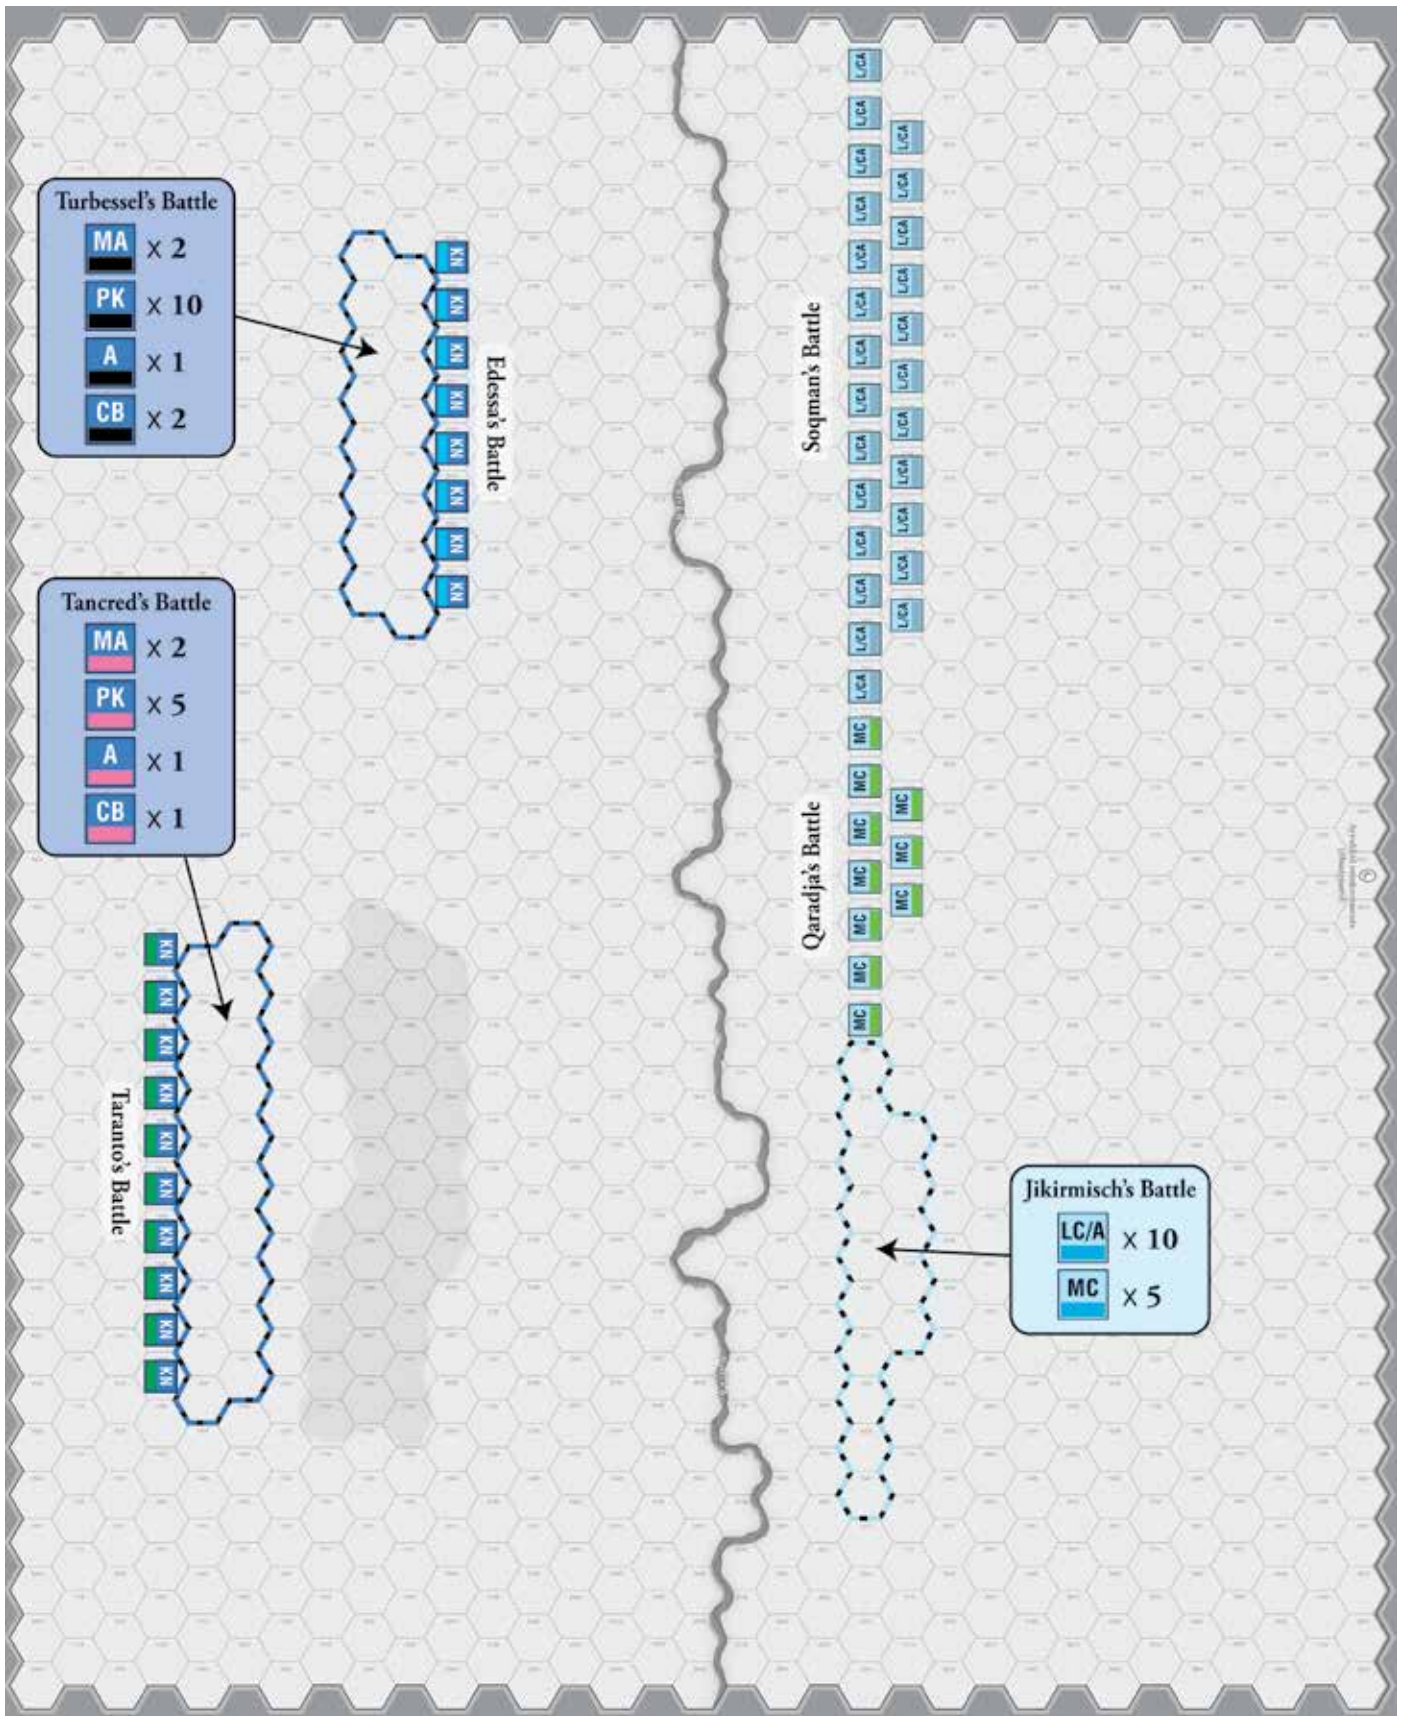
Turbessel's Battle
MA × 2
PK × 10
A × 1
CB × 2

Edessa's Battle
KN
KN
KN
KN
KN
KN
KN
KN

Tancred's Battle
MA × 2
PK × 5
A × 1
CB × 1

Taranto's Battle
KN
KN
KN
KN
KN
KN
KN
KN
KN
KN

Soqman's Battle
LC/A
LC/A
LC/A
LC/A
LC/A
LC/A
LC/A
LC/A
LC/A
LC/A
LC/A
LC/A
LC/A
LC/A
LC/A
LC/A
LC/A
LC/A
LC/A
LC/A
LC/A
LC/A
LC/A
LC/A
LC/A

Qaradja's Battle
MC
MC
MC
MC
MC
MC
MC
MC
MC
MC
MC

Jikirmisch's Battle
LC/A × 10
MC × 5